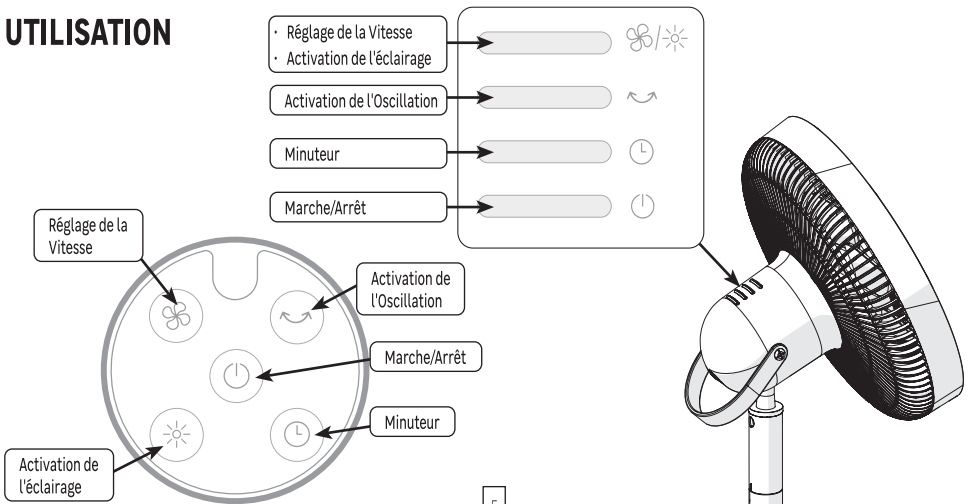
UTILISATION

· Réglage de la Vitesse
· Activation de l'éclairage

Activation de l'Oscillation

Minuteur

Marche/Arrêt

Réglage de la Vitesse

Activation de l'Oscillation

Marche/Arrêt

Minuteur

Activation de l'éclairage

5